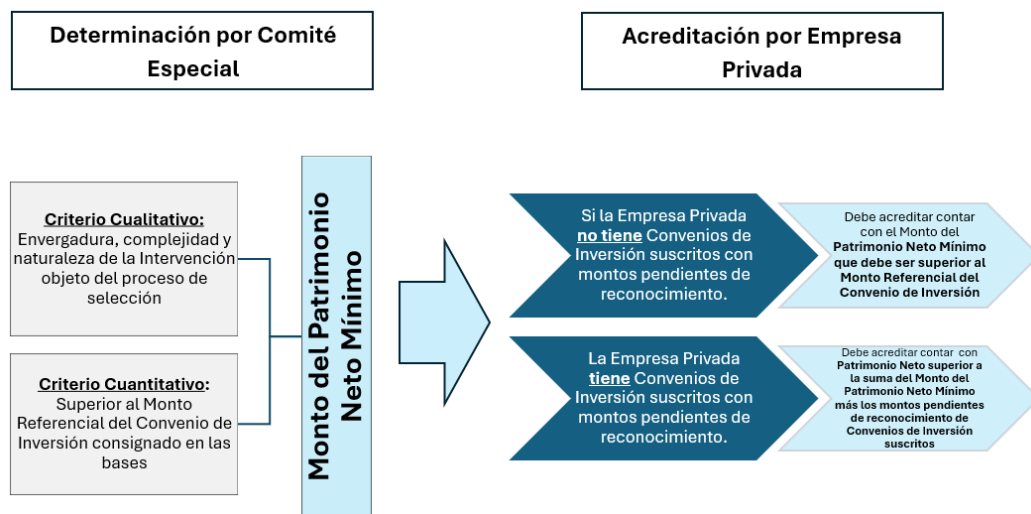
Determinación por Comité Especial

Acreditación por Empresa Privada

Criterio Cualitativo: Envergadura, complejidad y naturaleza de la Intervención objeto del proceso de selección

Criterio Cuantitativo: Superior al Monto Referencial del Convenio de Inversión consignado en las bases

Monto del Patrimonio Neto Mínimo

Si la Empresa Privada no tiene Convenios de Inversión suscritos con montos pendientes de reconocimiento.

Debe acreditar contar con el Monto del Patrimonio Neto Mínimo que debe ser superior al Monto Referencial del Convenio de Inversión

La Empresa Privada tiene Convenios de Inversión suscritos con montos pendientes de reconocimiento.

Debe acreditar contar con Patrimonio Neto superior a la suma del Monto del Patrimonio Neto Mínimo más los montos pendientes de reconocimiento de Convenios de Inversión suscritos